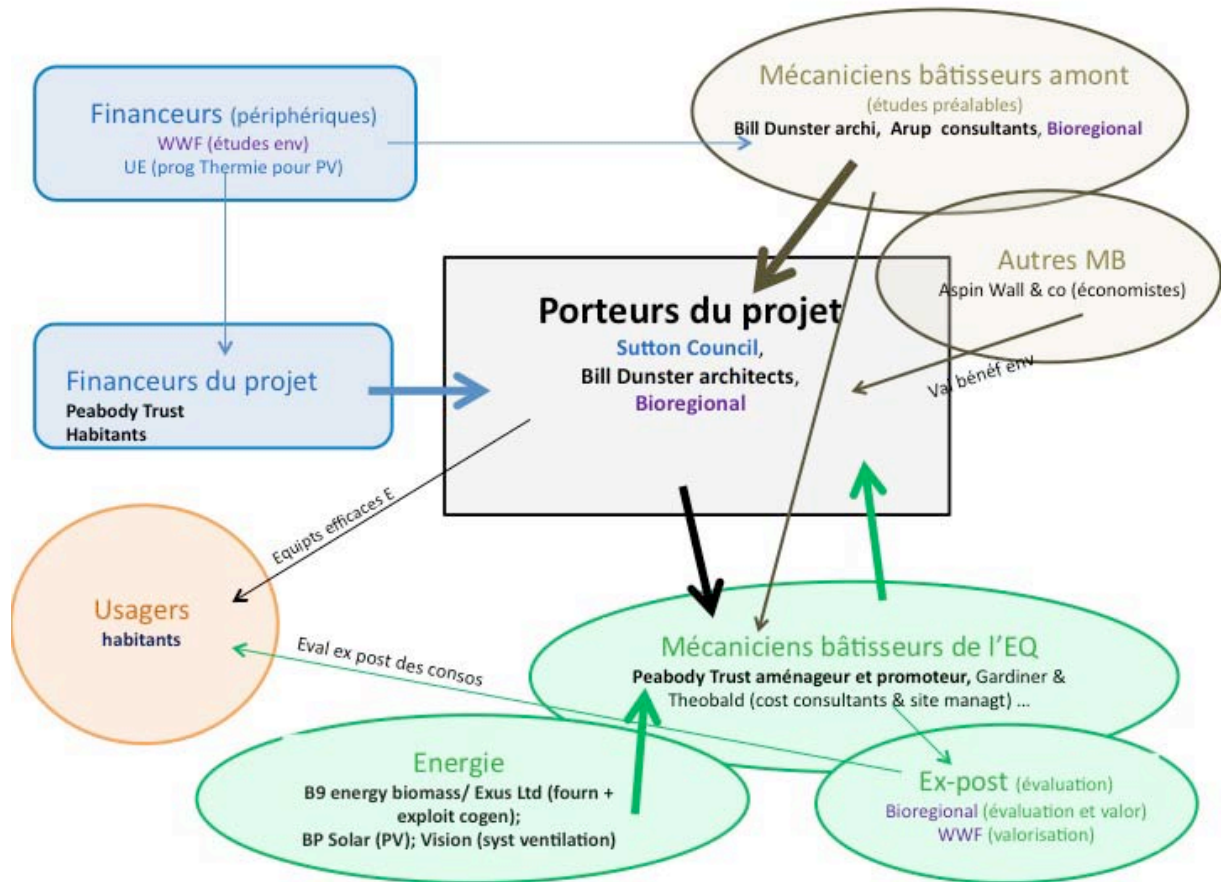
Financeurs (périphériques)
WWF (études env)
UE (prog Thermie pour PV)

Mécaniciens bâtisseurs amont
(études préalables)
Bill Dunster archi, Arup consultants, Bioregional

Autres MB
Aspin Wall & co (économistes)

Porteurs du projet
Sutton Council,
Bill Dunster architects,
Bioregional

Financeurs du projet
Peabody Trust
Habitants

Val bénéf env

Equipts efficaces E

Usagers
habitants

Eval ex post des consos

Mécaniciens bâtisseurs de l'EQ
Peabody Trust aménageur et promoteur, Gardiner & Theobald (cost consultants & site managt) …

Energie
B9 energy biomass/ Exus Ltd (fourn + exploit cogen);
BP Solar (PV); Vision (syst ventilation)

Ex-post (évaluation)
Bioregional (évaluation et valor)
WWF (valorisation)